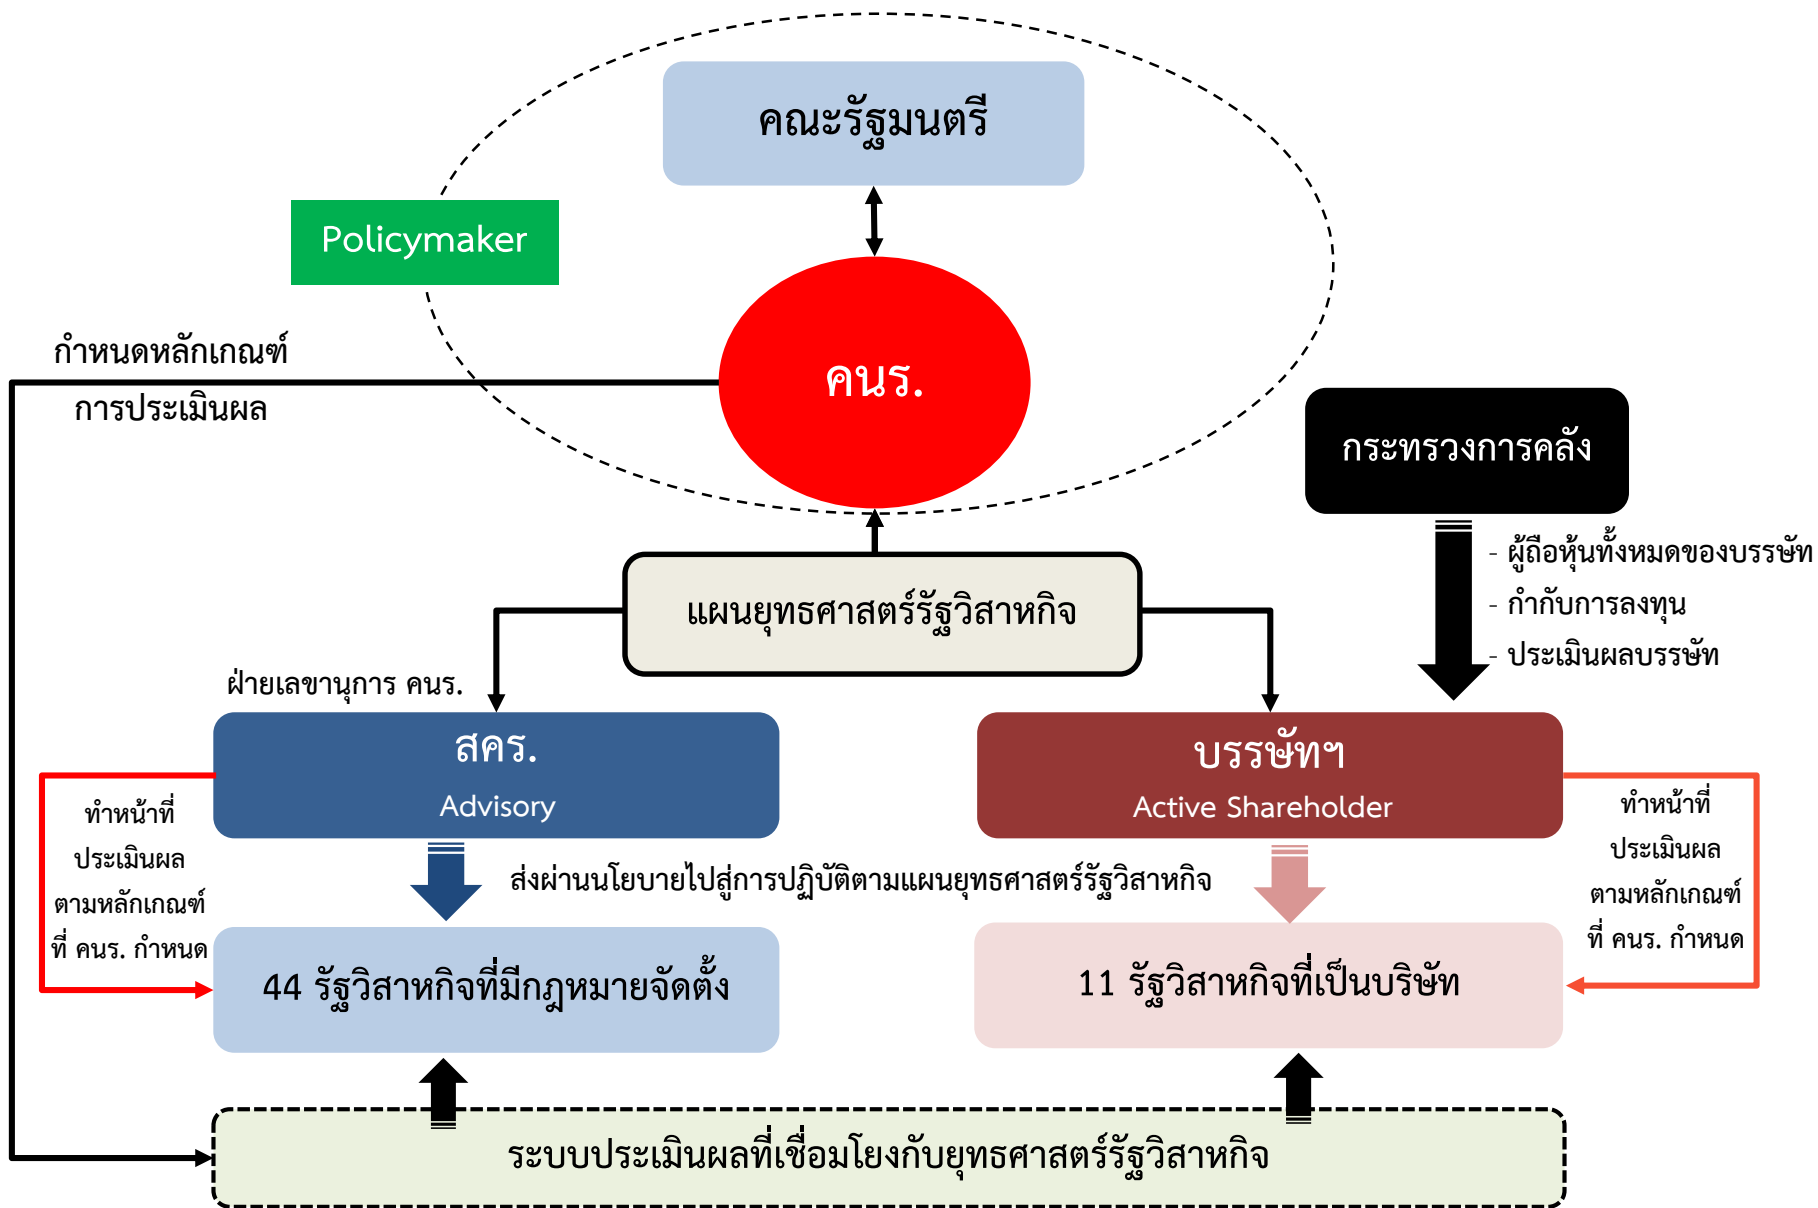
คณะรัฐมนตรี

Policymaker

คนร.

กำหนดหลักเกณฑ์
การประเมินผล

กระทรวงการคลัง

- ผู้ถือหุ้นทั้งหมดของบรรษัท
- กำกับการลงทุน
- ประเมินผลบรรษัท

แผนยุทธศาสตร์รัฐวิสาหกิจ

ฝ่ายเลขานุการ คนร.

สคร.
Advisory

บรรษัทฯ
Active Shareholder

ทำหน้าที่
ประเมินผล
ตามหลักเกณฑ์
ที่ คนร. กำหนด

ส่งผ่านนโยบายไปสู่การปฏิบัติตามแผนยุทธศาสตร์รัฐวิสาหกิจ

ทำหน้าที่
ประเมินผล
ตามหลักเกณฑ์
ที่ คนร. กำหนด

44 รัฐวิสาหกิจที่มีกฎหมายจัดตั้ง

11 รัฐวิสาหกิจที่เป็นบริษัท

ระบบประเมินผลที่เชื่อมโยงกับยุทธศาสตร์รัฐวิสาหกิจ